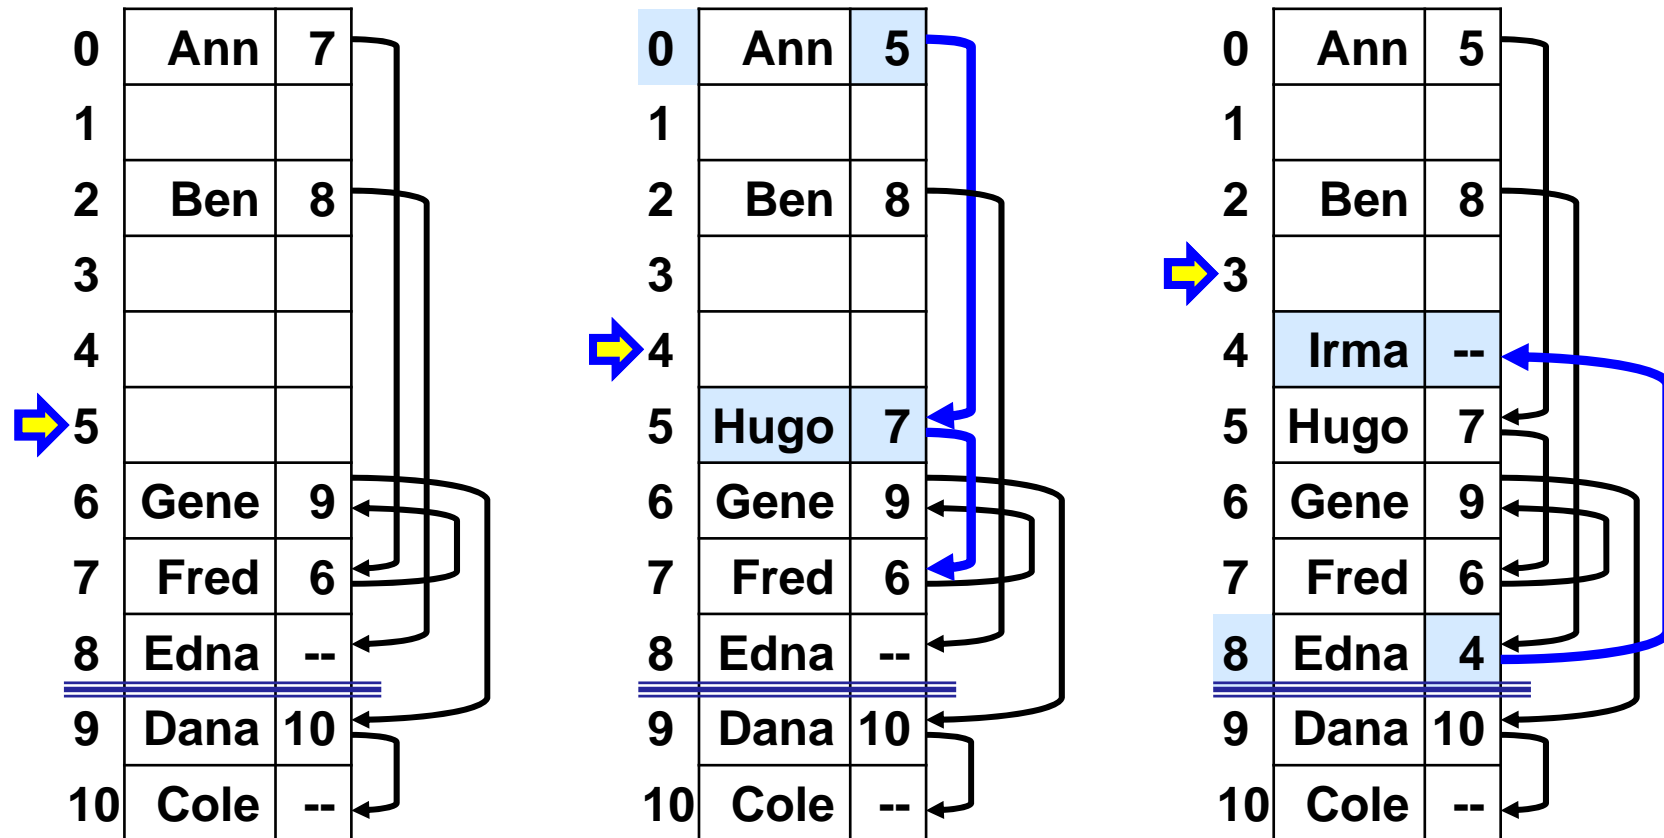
| | | |
|---|---|---|
| 0 | Ann | 7 |
| 1 | | |
| 2 | Ben | 8 |
| 3 | | |
| 4 | | |
| 5 | | |
| 6 | Gene | 9 |
| 7 | Fred | 6 |
| 8 | Edna | -- |
| 9 | Dana | 10 |
| 10 | Cole | -- |

| | | |
|---|---|---|
| 0 | Ann | 5 |
| 1 | | |
| 2 | Ben | 8 |
| 3 | | |
| 4 | | |
| 5 | Hugo | 7 |
| 6 | Gene | 9 |
| 7 | Fred | 6 |
| 8 | Edna | -- |
| 9 | Dana | 10 |
| 10 | Cole | -- |

| | | |
|---|---|---|
| 0 | Ann | 5 |
| 1 | | |
| 2 | Ben | 8 |
| 3 | | |
| 4 | Irma | -- |
| 5 | Hugo | 7 |
| 6 | Gene | 9 |
| 7 | Fred | 6 |
| 8 | Edna | 4 |
| 9 | Dana | 10 |
| 10 | Cole | -- |